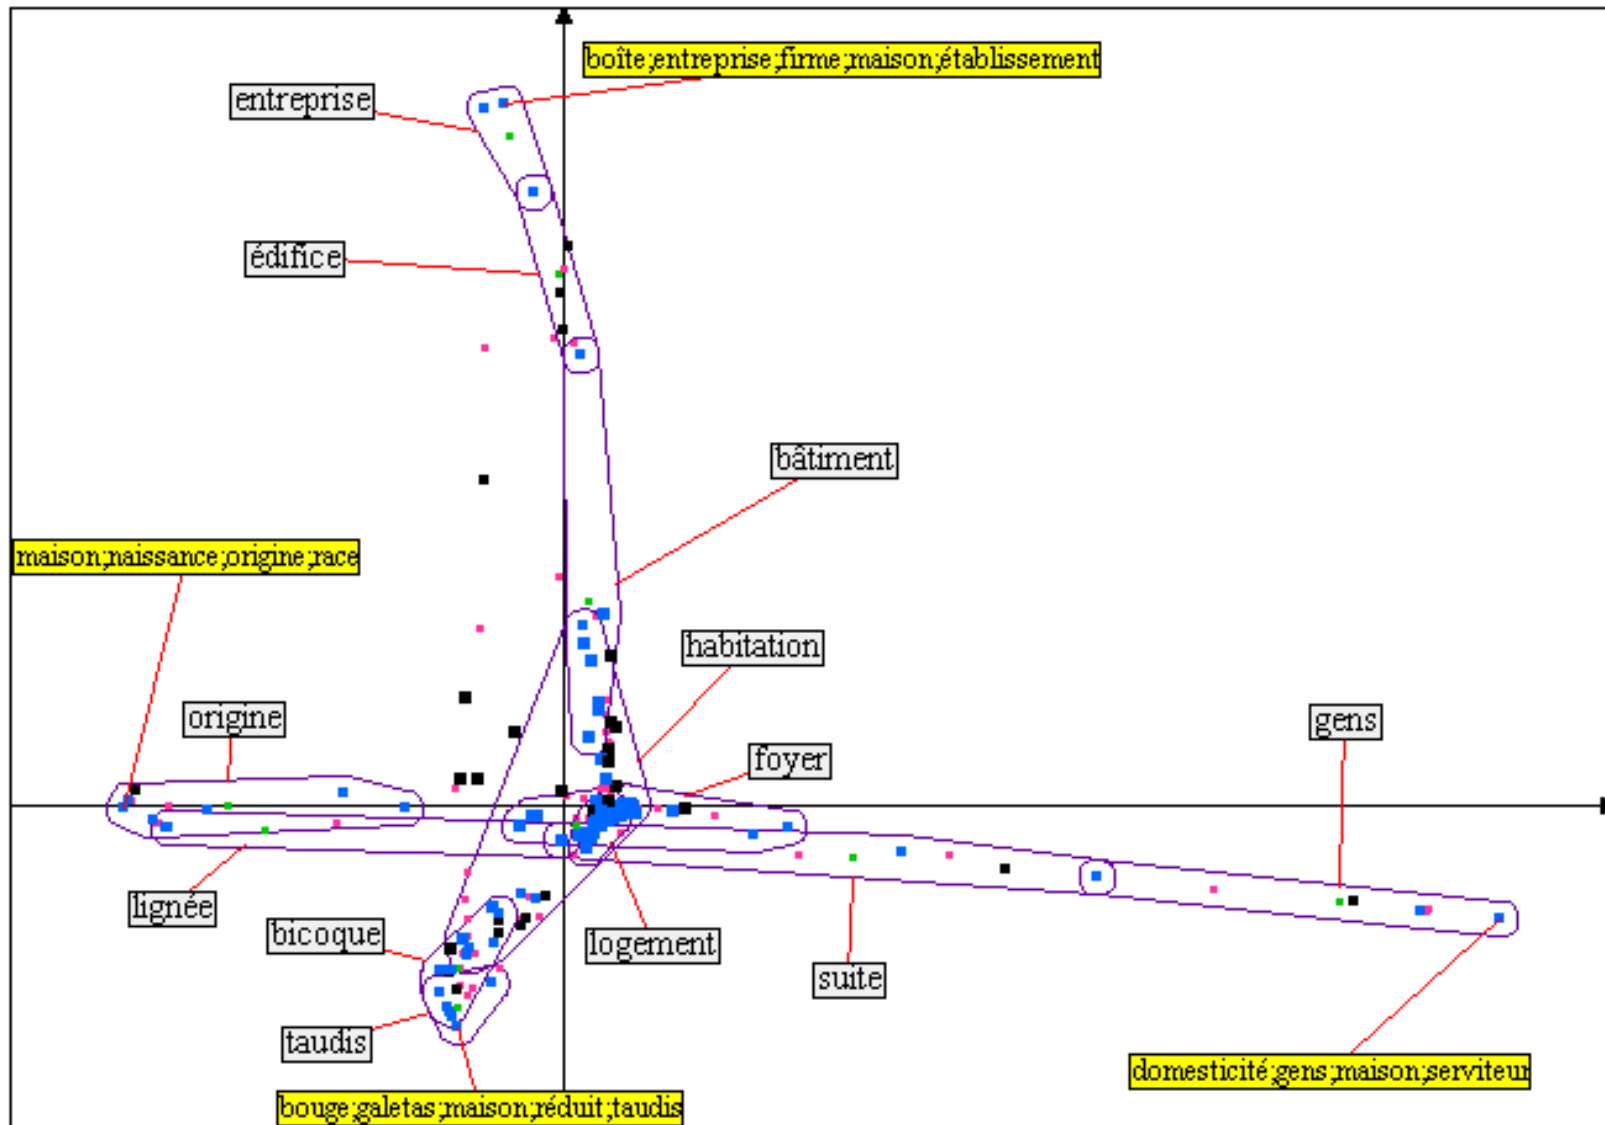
boîte;entreprise;firme;maison;établissement

entreprise

édifice

bâtiment

maison;naissance;origine;race

habitation

origine

gens

foyer

lignée

bicoque

logement

suite

taudis

domesticité;gens;maison;serviteur

bouge;galetas;maison;réduit;taudis